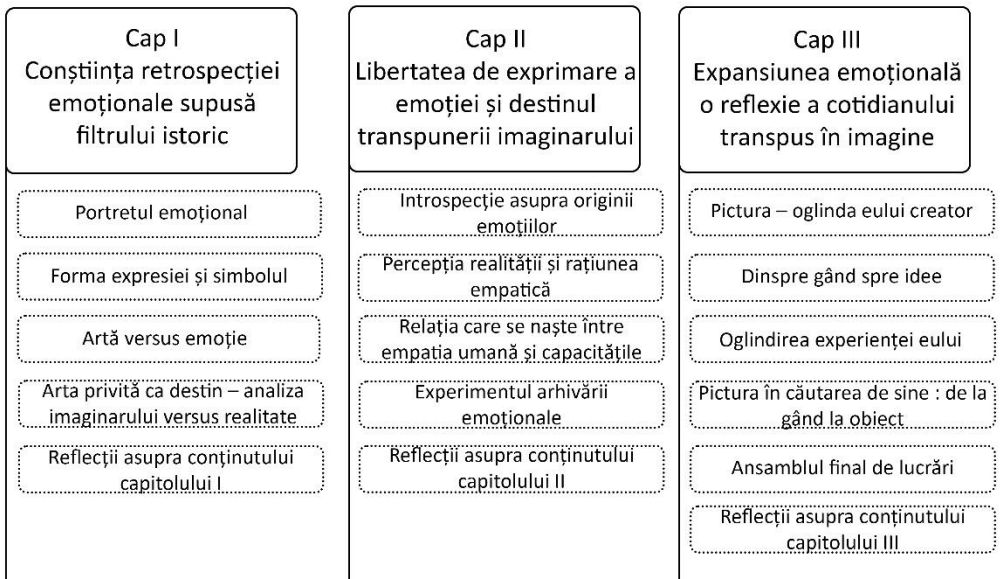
Cap I
Conștiința retrospecției emoționale supusă filtrului istoric

Portretul emoțional

Forma expresiei și simbolul

Artă versus emoție

Arta privită ca destin – analiza imaginarului versus realitate

Reflecții asupra conținutului capitolului I

Cap II
Libertatea de exprimare a emoției și destinul transpunerii imaginarului

Introspecție asupra originii emoțiilor

Percepția realității și rațiunea empatică

Relația care se naște între empatia umană și capacitățile

Experimentul arhivării emoționale

Reflecții asupra conținutului capitolului II

Cap III
Expansiunea emoțională o reflexie a cotidianului transpus în imagine

Pictura – oglinda eului creator

Dinspre gând spre idee

Oglindirea experienței eului

Pictura în căutarea de sine : de la gând la obiect

Ansamblul final de lucrări

Reflecții asupra conținutului capitolului III